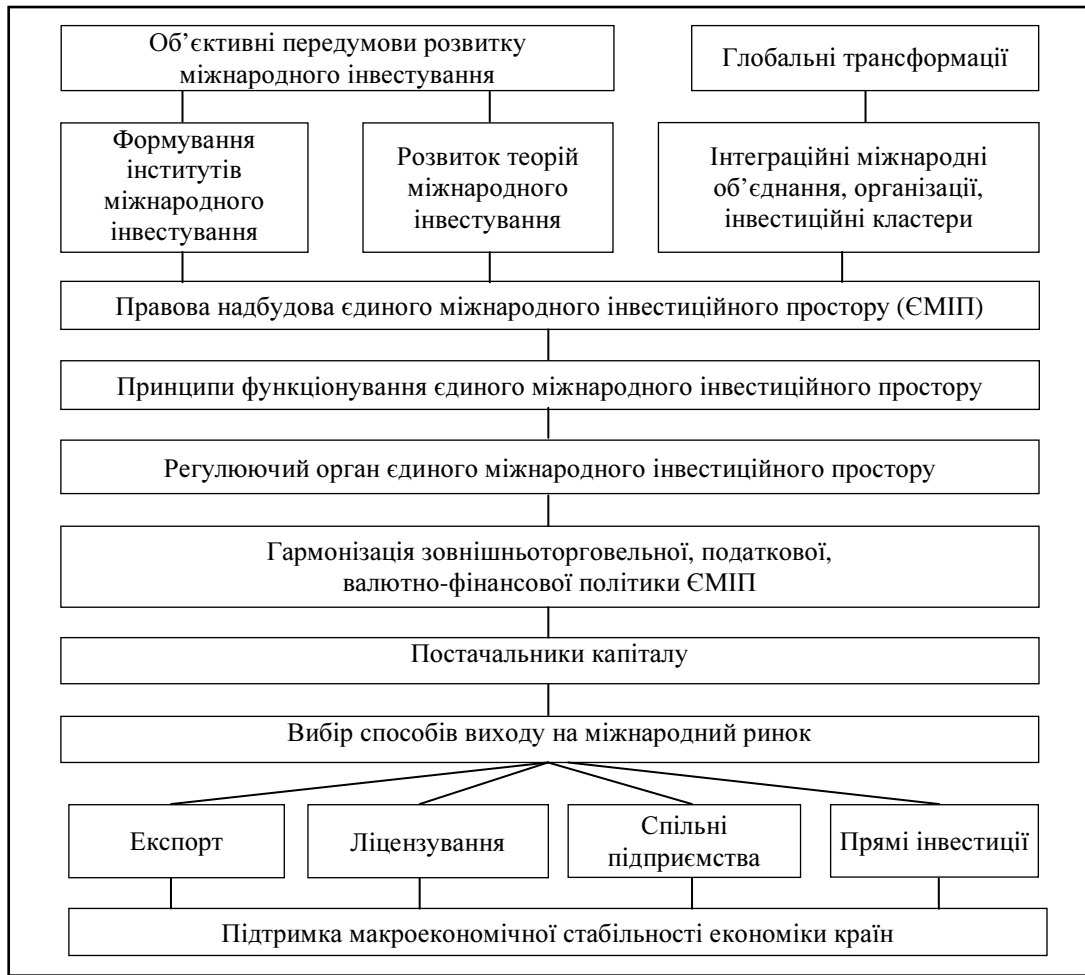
Об’єктивні передумови розвитку міжнародного інвестування

Глобальні трансформації

Формування інститутів міжнародного інвестування

Розвиток теорій міжнародного інвестування

Інтеграційні міжнародні об’єднання, організації, інвестиційні кластери

Правова надбудова єдиного міжнародного інвестиційного простору (ЄМІП)

Принципи функціонування єдиного міжнародного інвестиційного простору

Регулюючий орган єдиного міжнародного інвестиційного простору

Гармонізація зовнішньоторговельної, податкової, валютно-фінансової політики ЄМІП

Постачальники капіталу

Вибір способів виходу на міжнародний ринок

Експорт

Ліцензування

Спільні підприємства

Прямі інвестиції

Підтримка макроекономічної стабільності економіки країн